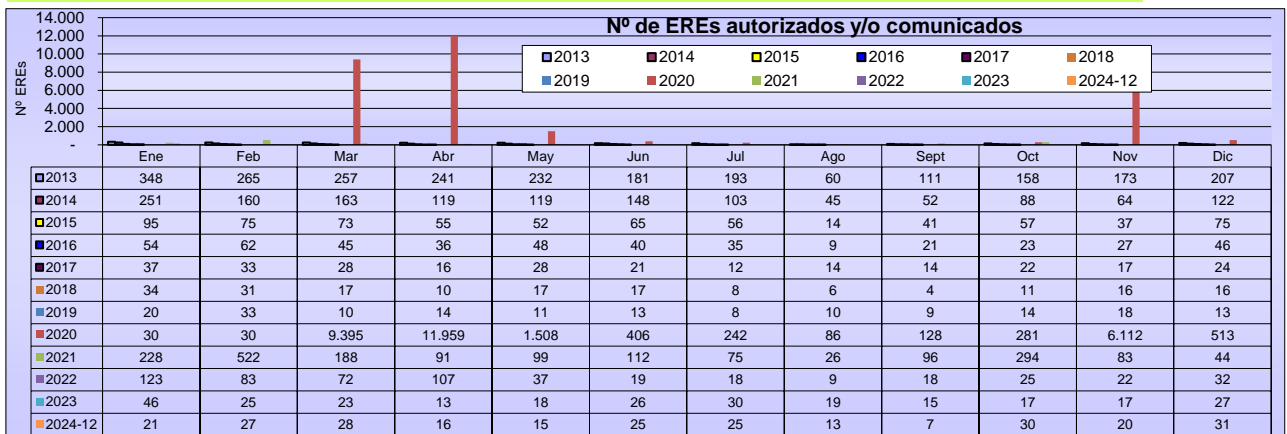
Nº de EREs autorizados y/o comunicados

14.000
12.000
10.000
8.000
6.000
4.000
2.000
-

Nº EREs

2013 2014 2015 2016 2017 2018
2019 2020 2021 2022 2023 2024-12

| | Ene | Feb | Mar | Abr | May | Jun | Jul | Ago | Sept | Oct | Nov | Dic |
|---|---|---|---|---|---|---|---|---|---|---|---|---|
| 2013 | 348 | 265 | 257 | 241 | 232 | 181 | 193 | 60 | 111 | 158 | 173 | 207 |
| 2014 | 251 | 160 | 163 | 119 | 119 | 148 | 103 | 45 | 52 | 88 | 64 | 122 |
| 2015 | 95 | 75 | 73 | 55 | 52 | 65 | 56 | 14 | 41 | 57 | 37 | 75 |
| 2016 | 54 | 62 | 45 | 36 | 48 | 40 | 35 | 9 | 21 | 23 | 27 | 46 |
| 2017 | 37 | 33 | 28 | 16 | 28 | 21 | 12 | 14 | 14 | 22 | 17 | 24 |
| 2018 | 34 | 31 | 17 | 10 | 17 | 17 | 8 | 6 | 4 | 11 | 16 | 16 |
| 2019 | 20 | 33 | 10 | 14 | 11 | 13 | 8 | 10 | 9 | 14 | 18 | 13 |
| 2020 | 30 | 30 | 9.395 | 11.959 | 1.508 | 406 | 242 | 86 | 128 | 281 | 6.112 | 513 |
| 2021 | 228 | 522 | 188 | 91 | 99 | 112 | 75 | 26 | 96 | 294 | 83 | 44 |
| 2022 | 123 | 83 | 72 | 107 | 37 | 19 | 18 | 9 | 18 | 25 | 22 | 32 |
| 2023 | 46 | 25 | 23 | 13 | 18 | 26 | 30 | 19 | 15 | 17 | 17 | 27 |
| 2024-12 | 21 | 27 | 28 | 16 | 15 | 25 | 25 | 13 | 7 | 30 | 20 | 31 |